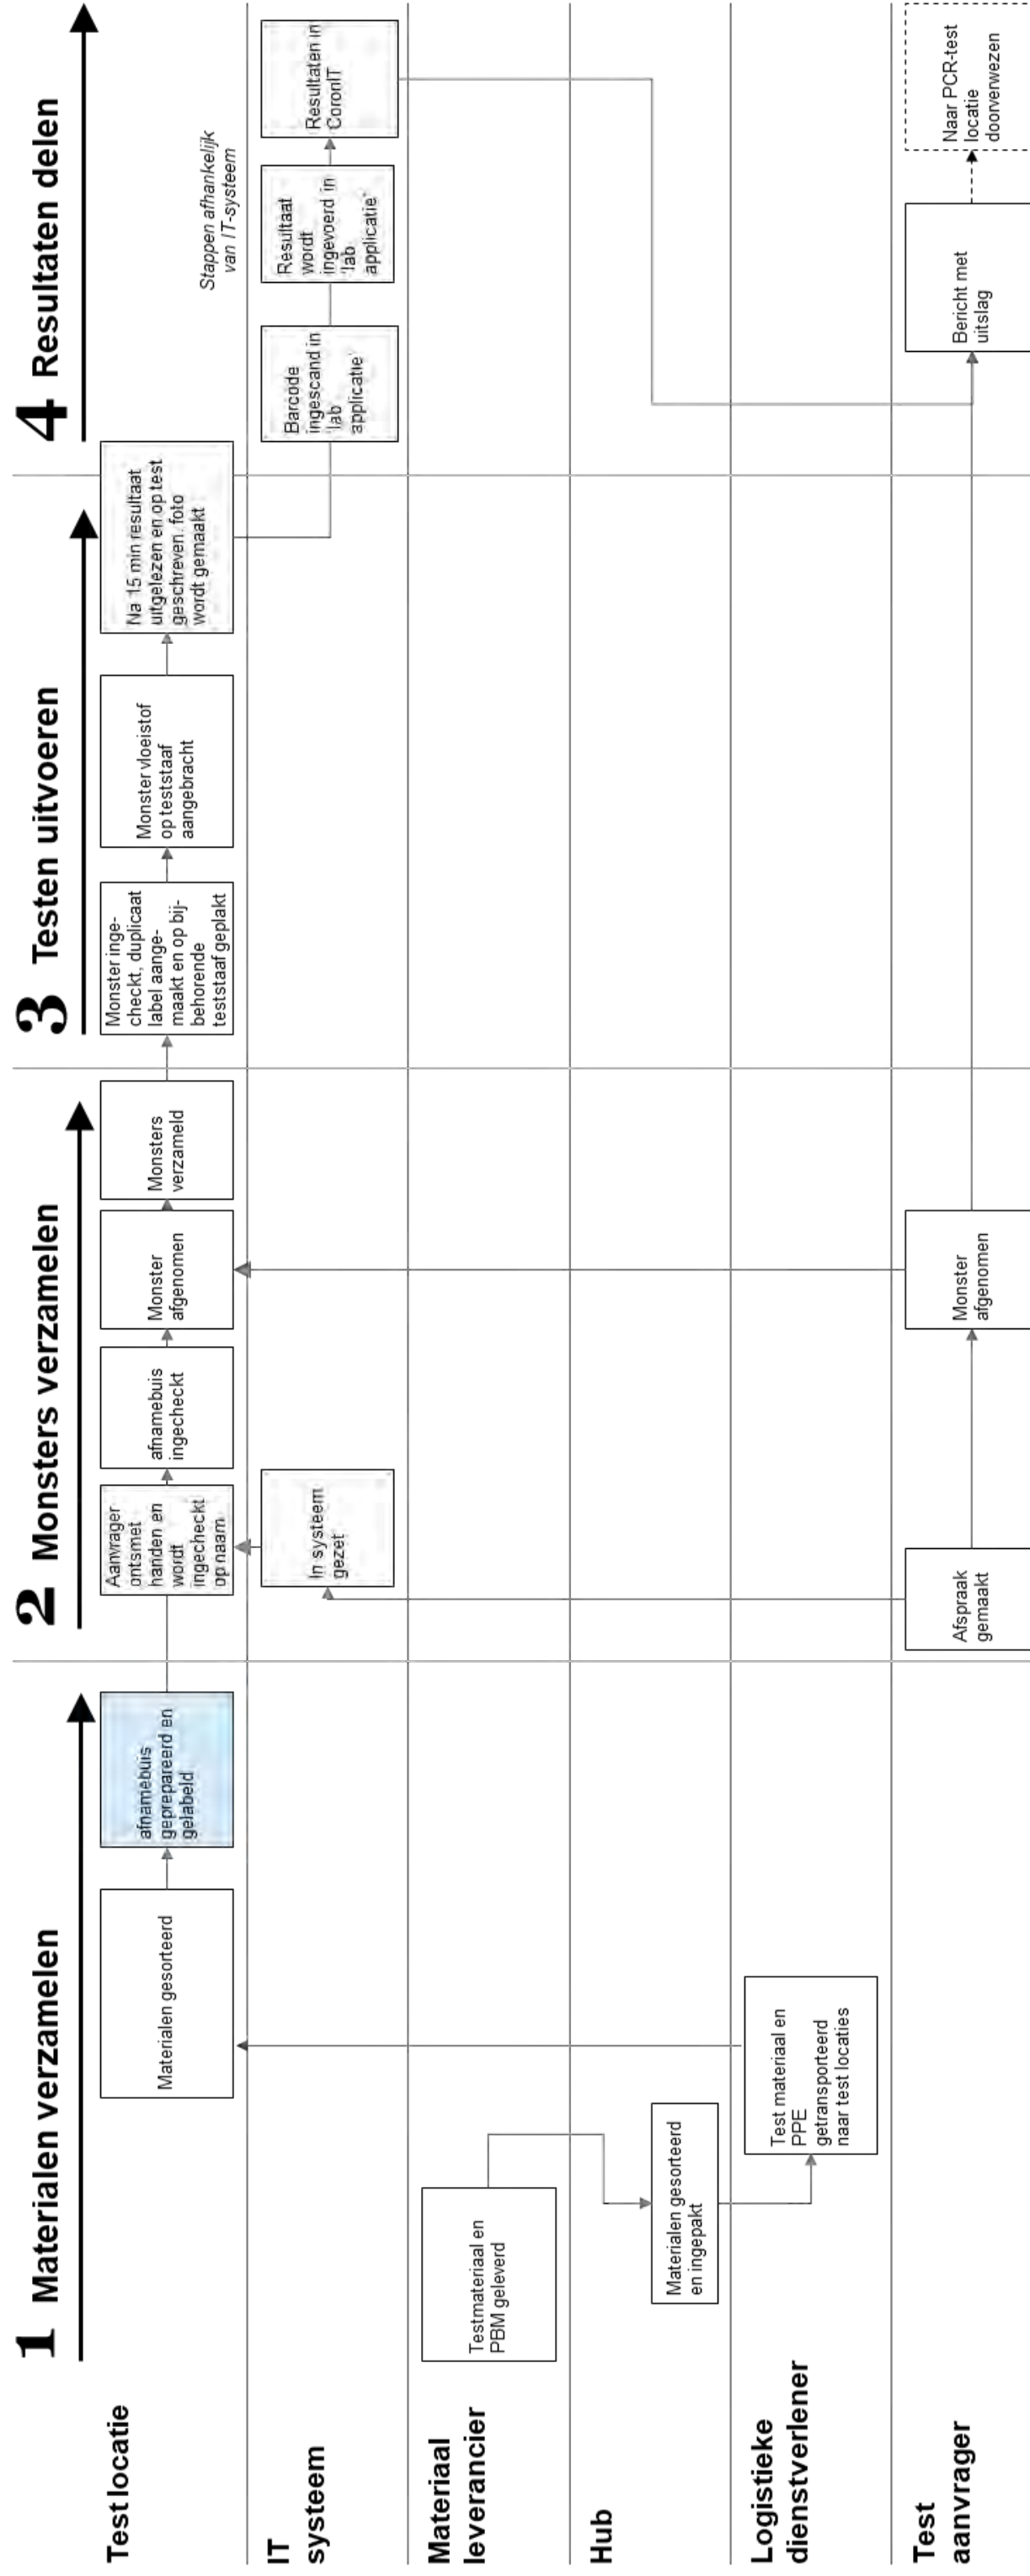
1 Materialen verzamelen

2 Monsters verzamelen

3 Testen uitvoeren

4 Resultaten delen

Test locatie

IT systeem

Materiaal leverancier

Hub

Logistieke dienstverlener

Test aanvrager

Materialen gesorteerd

afnamebuis geprepareerd en gelabeld

Aanvrager ontsmet handen en wordt ingecheckt op naam

afnamebuis ingecheckt

Monster afgenomen

Monsters verzameld

Monster ingecheckt, duplicaat label aangemaakt en op bijbehorende teststaaf geplakt

Monster vloeistof op teststaaf aangebracht

Na 15 min resultaat uitgelezen en op test geschreven, foto wordt gemaakt

Stappen afhankelijk van IT-systeem

In systeem gezet

Barcode ingescand in 'lab applicatie'

Resultaat wordt ingevoerd in 'lab applicatie'

Resultaten in CoronIT

Testmateriaal en PBM geleverd

Materialen gesorteerd en ingepakt

Test materiaal en PPE getransporteerd naar test locaties

Afspraak gemaakt

Monster afgenomen

Bericht met uitslag

Naar PCR-test locatie doorverwezen